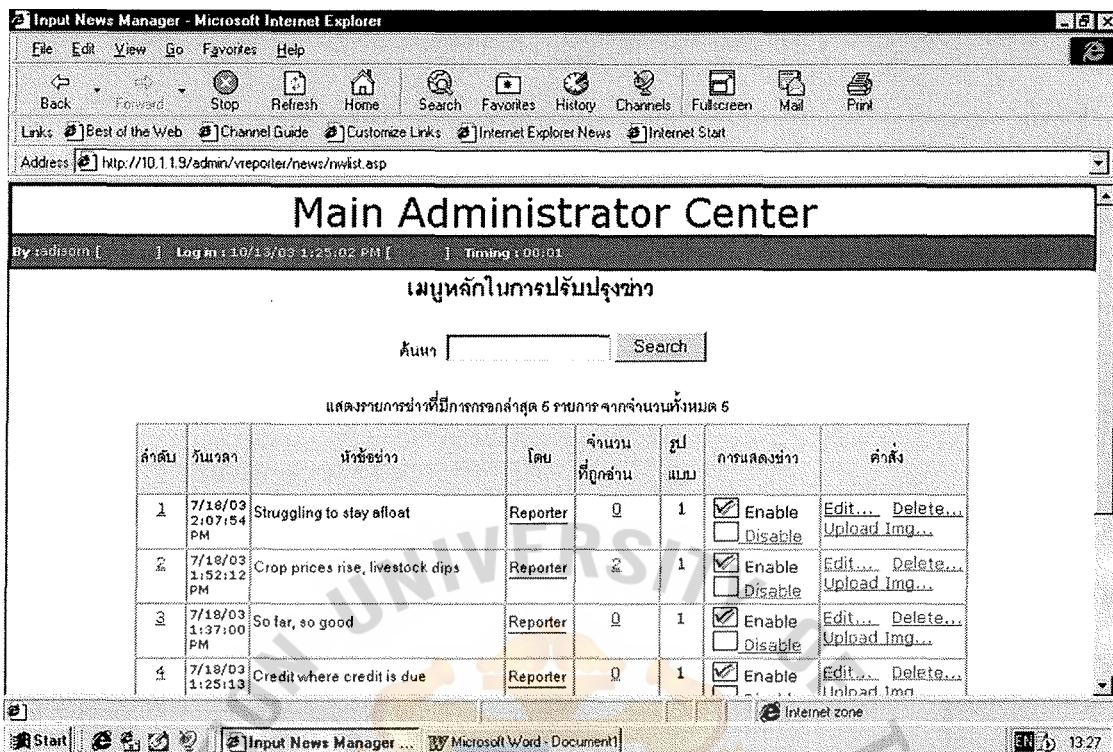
Input News Manager - Microsoft Internet Explorer

File Edit View Go Favorites Help

Back Forward Stop Refresh Home Search Favorites History Channels Fullscreen Mail Print

Links Best of the Web Channel Guide Customize Links Internet Explorer News Internet Start

Address http://10.1.1.9/admin/vreporter/news/nwlist.asp

Main Administrator Center

By : adisorn [ ] Log in : 10/13/03 1:25:02 PM [ ] Timing : 00:01

เมนูหลักในการปรับปรุงข่าว

ค้นหา Search

แสดงรายการข่าวที่มีการกรอกล่าสุด 5 รายการ จากจำนวนทั้งหมด 5

| ลำดับ | วันเวลา | หัวข้อข่าว | โดย | จำนวนที่ถูกอ่าน | รูปแบบ | การแสดงข่าว | คำสั่ง |
|---|---|---|---|---|---|---|---|
| 1 | 7/18/03 2:07:54 PM | Struggling to stay afloat | Reporter | 0 | 1 | Enable Disable | Edit... Delete... Upload Img... |
| 2 | 7/18/03 1:52:12 PM | Crop prices rise, livestock dips | Reporter | 2 | 1 | Enable Disable | Edit... Delete... Upload Img... |
| 3 | 7/18/03 1:37:00 PM | So far, so good | Reporter | 0 | 1 | Enable Disable | Edit... Delete... Upload Img... |
| 4 | 7/18/03 1:25:13 | Credit where credit is due | Reporter | 0 | 1 | Enable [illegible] | Edit... Delete... Upload Img... |

Internet zone

Start Input News Manager ... Microsoft Word - Document1 EN 13:27